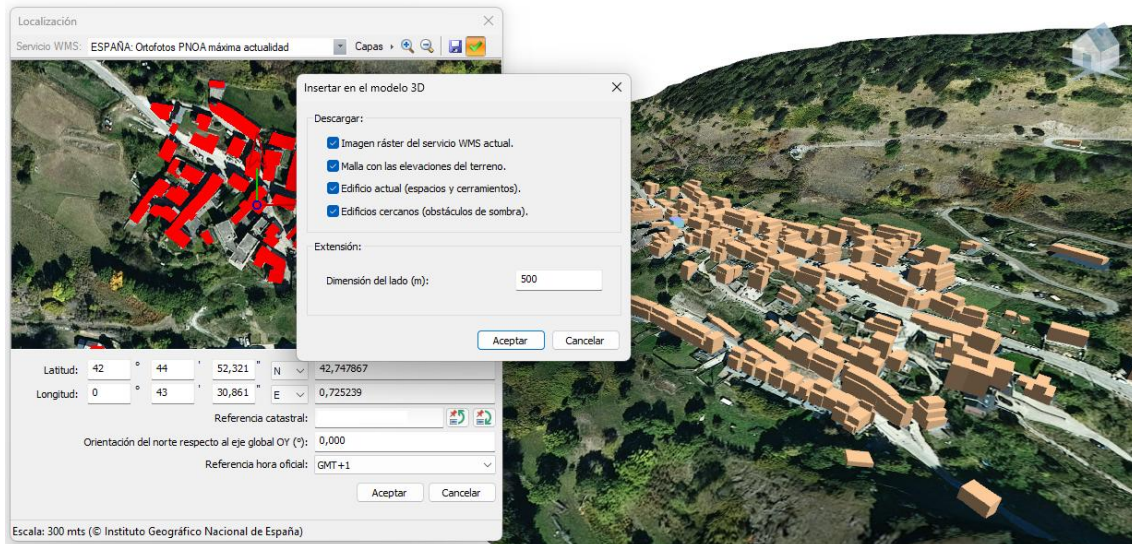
Localización

Servicio WMS: ESPAÑA: Ortofotos PNOA máxima actualidad

Capas

Insertar en el modelo 3D

Descargar:

Imagen ráster del servicio WMS actual.

Malla con las elevaciones del terreno.

Edificio actual (espacios y cerramientos).

Edificios cercanos (obstáculos de sombra).

Extensión:

Dimensión del lado (m): 500

Aceptar Cancelar

Latitud: 42 ° 44 ' 52,321 " N 42,747867

Longitud: 0 ° 43 ' 30,861 " E 0,725239

Referencia catastral:

Orientación del norte respecto al eje global OY (°): 0,000

Referencia hora oficial: GMT+1

Aceptar Cancelar

Escala: 300 mts (© Instituto Geográfico Nacional de España)